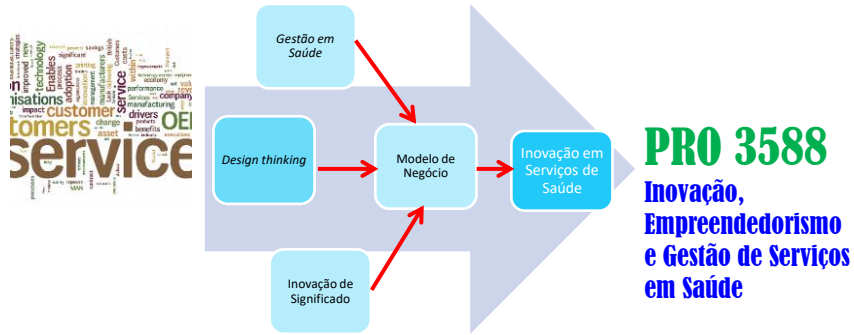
Gestão em Saúde

Design thinking

Modelo de Negócio

Inovação em Serviços de Saúde

Inovação de Significado

PRO 3588

Inovação, Empreendedorismo e Gestão de Serviços em Saúde

service customer technology drivers company manufacturing asset benefits OE tomers nisations